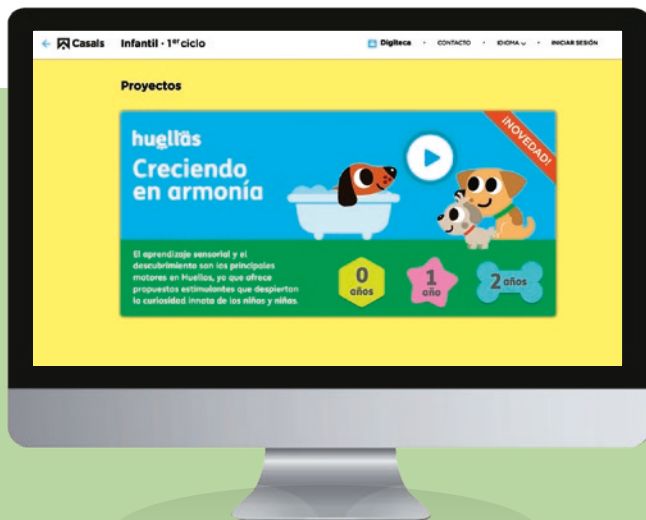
← Casals Infantil · 1$^{er}$ ciclo

Digiteca · CONTACTO · IDIOMA · INICIAR SESIÓN

Proyectos

huellas
Creciendo en armonía

¡NOVEDAD!

El aprendizaje sensorial y el descubrimiento son los principales motores en Huellas, ya que ofrece propuestas estimulantes que despiertan la curiosidad innata de los niños y niñas.

0 años

1 año

2 años